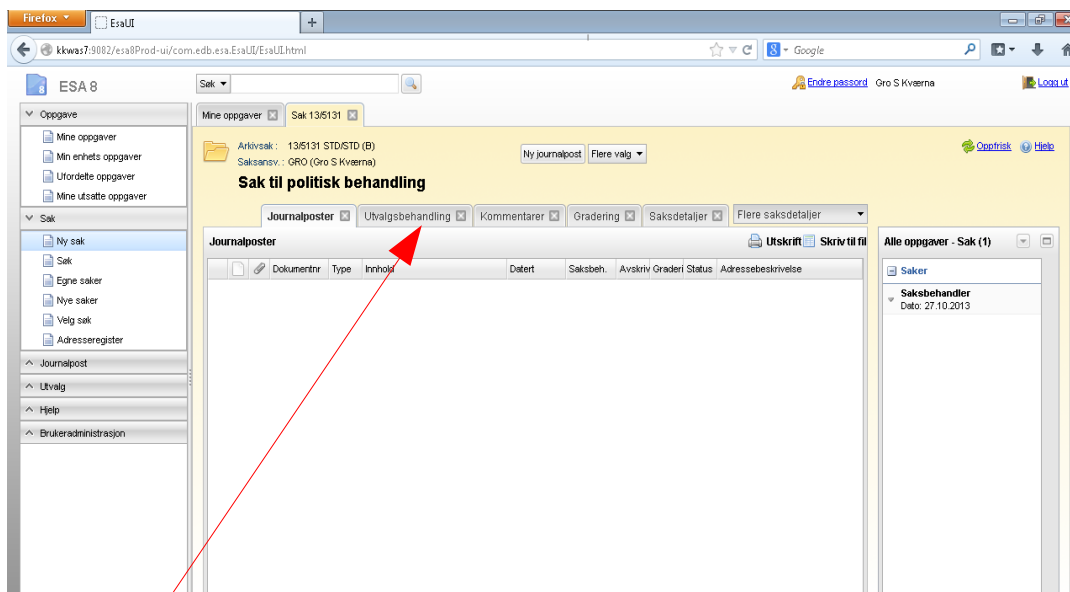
Firefox
EsaUI
+
kkwas7:9082/esa8Prod-ui/com.edb.esa.EsaUI/EsaUI.html
Google

ESA 8
Søk
Endre passord Gro S Kværna
Logg ut

Oppgave
Mine oppgaver
Min enhets oppgaver
Ufordelte oppgaver
Mine utsatte oppgaver
Sak
Ny sak
Søk
Egne saker
Nye saker
Velg søk
Adresseregister
Journalpost
Utvalg
Hjelp
Brukeradministrasjon

Mine oppgaver
Sak 13/5131

Arkivsak: 13/5131 STD/STD (B)
Saksansv.: GRO (Gro S Kværna)
Ny journalpost
Flere valg
Oppfrisk
Hjelp

Sak til politisk behandling

Journalposter
Utvalgsbehandling
Kommentarer
Gradering
Saksdetaljer
Flere saksdetaljer

Journalposter
Utskrift
Skriv til fil

| | | Dokumentnr | Type | Innhold | Datert | Saksbeh. | Avskriv | Graderi | Status | Adressebeskrivelse |
|---|---|---|---|---|---|---|---|---|---|---|

Alle oppgaver - Sak (1)
Saker
Saksbehandler
Dato: 27.10.2013